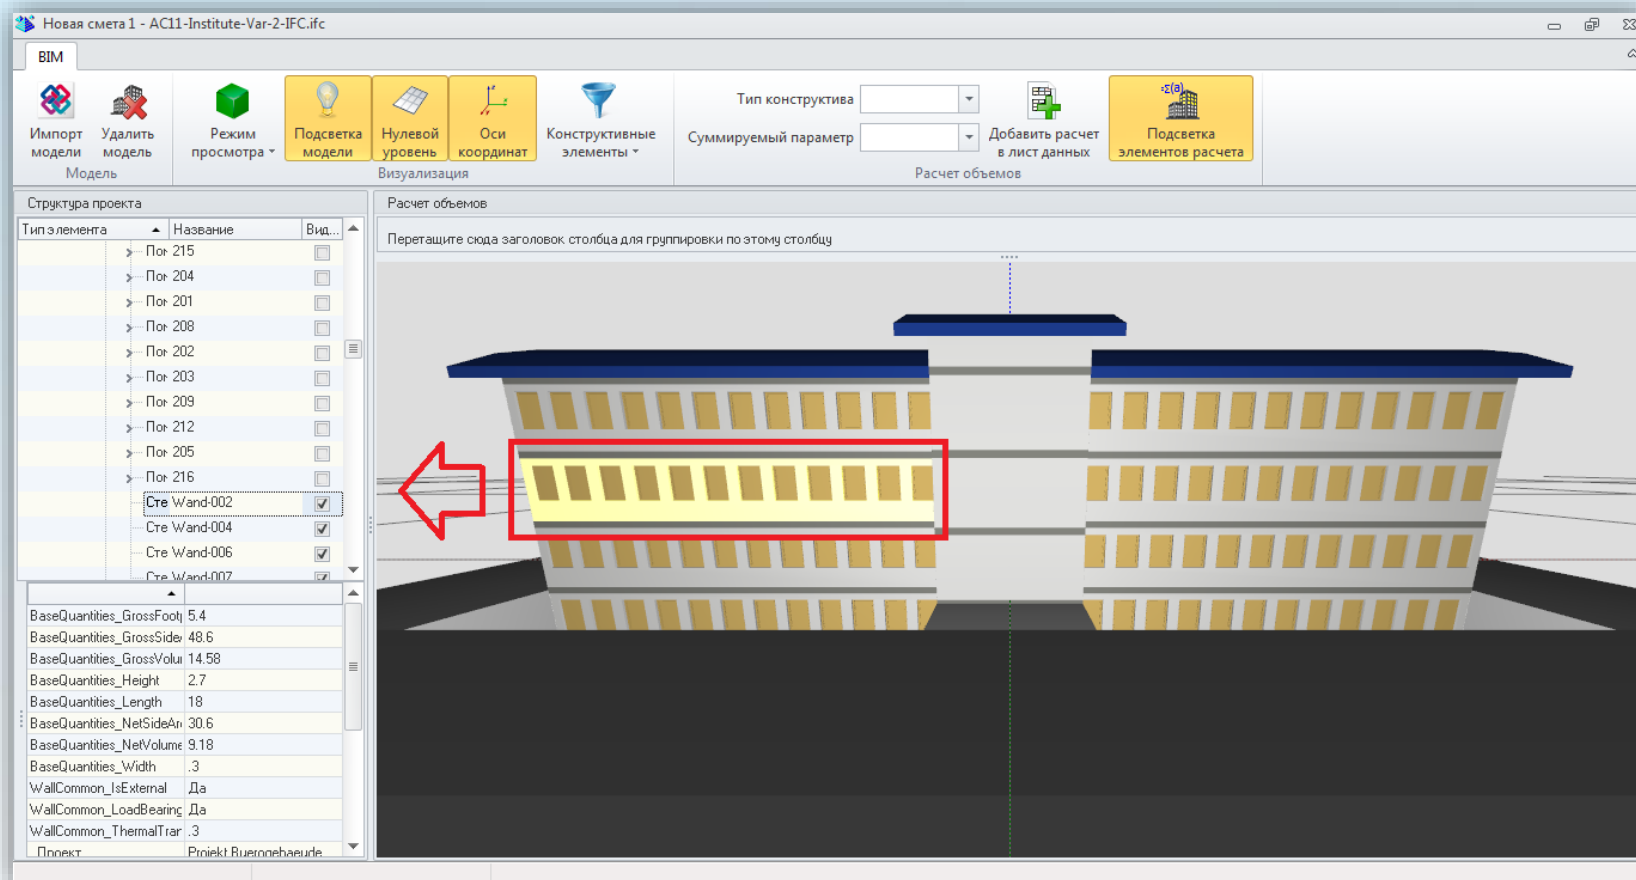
Новая смета 1 - AC11-Institute-Var-2-IFC.ifc

BIM

Импорт модели
Удалить модель
Модель

Режим просмотра
Подсветка модели
Нулевой уровень
Оси координат
Конструктивные элементы
Визуализация

Тип конструктива
Суммируемый параметр
Добавить расчет в лист данных
Подсветка элементов расчета
Расчет объемов

Структура проекта

| Тип элемента | Название | Вид... |
|---|---|---|
| | Пом 215 | |
| | Пом 204 | |
| | Пом 201 | |
| | Пом 208 | |
| | Пом 202 | |
| | Пом 203 | |
| | Пом 209 | |
| | Пом 212 | |
| | Пом 205 | |
| | Пом 216 | |
| | Сте Wand-002 | ✓ |
| | Сте Wand-004 | ✓ |
| | Сте Wand-006 | ✓ |
| | Сте Wand-007 | ✓ |

| | |
|---|---|
| BaseQuantities_GrossFoot | 5.4 |
| BaseQuantities_GrossSide | 48.6 |
| BaseQuantities_GrossVolu | 14.58 |
| BaseQuantities_Height | 2.7 |
| BaseQuantities_Length | 18 |
| BaseQuantities_NetSideAr | 30.6 |
| BaseQuantities_NetVolume | 9.18 |
| BaseQuantities_Width | .3 |
| WallCommon_IsExternal | Да |
| WallCommon_LoadBearing | Да |
| WallCommon_ThermalTrar | .3 |
| Проект | Projekt Buerogebaeude |

Расчет объемов

Перетащите сюда заголовок столбца для группировки по этому столбцу